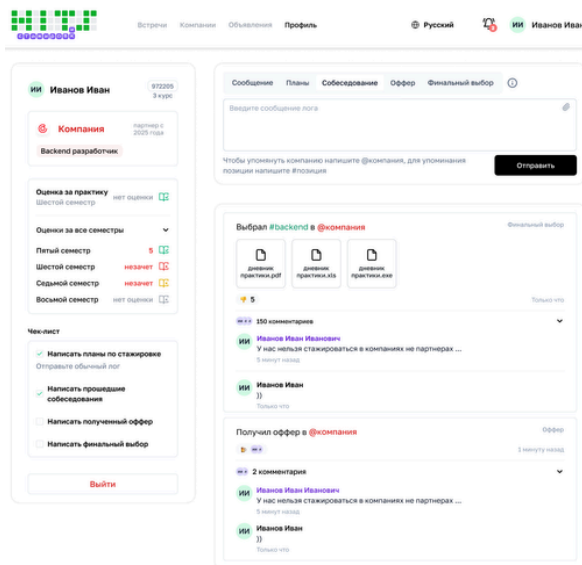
Встречи Компании Объявления Профиль

Русский

ИИ Иванов Иван

ИИ Иванов Иван

972205
3 курс

Компания

партнер с 2025 года

Backend разработчик

Оценка за практику
Шестой семестр
нет оценки

Оценки за все семестры

Пятый семестр 5
Шестой семестр незачет
Седьмой семестр незачет
Восьмой семестр нет оценки

Чек-лист

Написать планы по стажировке
Отправьте обычный лог

Написать прошедшие собеседования

Написать полученный оффер

Написать финальный выбор

Выйти

Сообщение Планы Собеседование Оффер Финальный выбор

Введите сообщение лога

Чтобы упомянуть компанию напишите @компания, для упоминания позиции напишите #позиция

Отправить

Выбрал #backend в @компания

Финальный выбор

дневник практики.pdf

дневник практики.xls

дневник практики.exe

5

Только что

150 комментариев

ИИ Иванов Иван Иванович
У нас нельзя стажироваться в компаниях не партнерах ...
5 минут назад

ИИ Иванов Иван
))
Только что

Получил оффер в @компания

Оффер

1 минуту назад

2 комментария

ИИ Иванов Иван Иванович
У нас нельзя стажироваться в компаниях не партнерах ...
5 минут назад

ИИ Иванов Иван
))
Только что